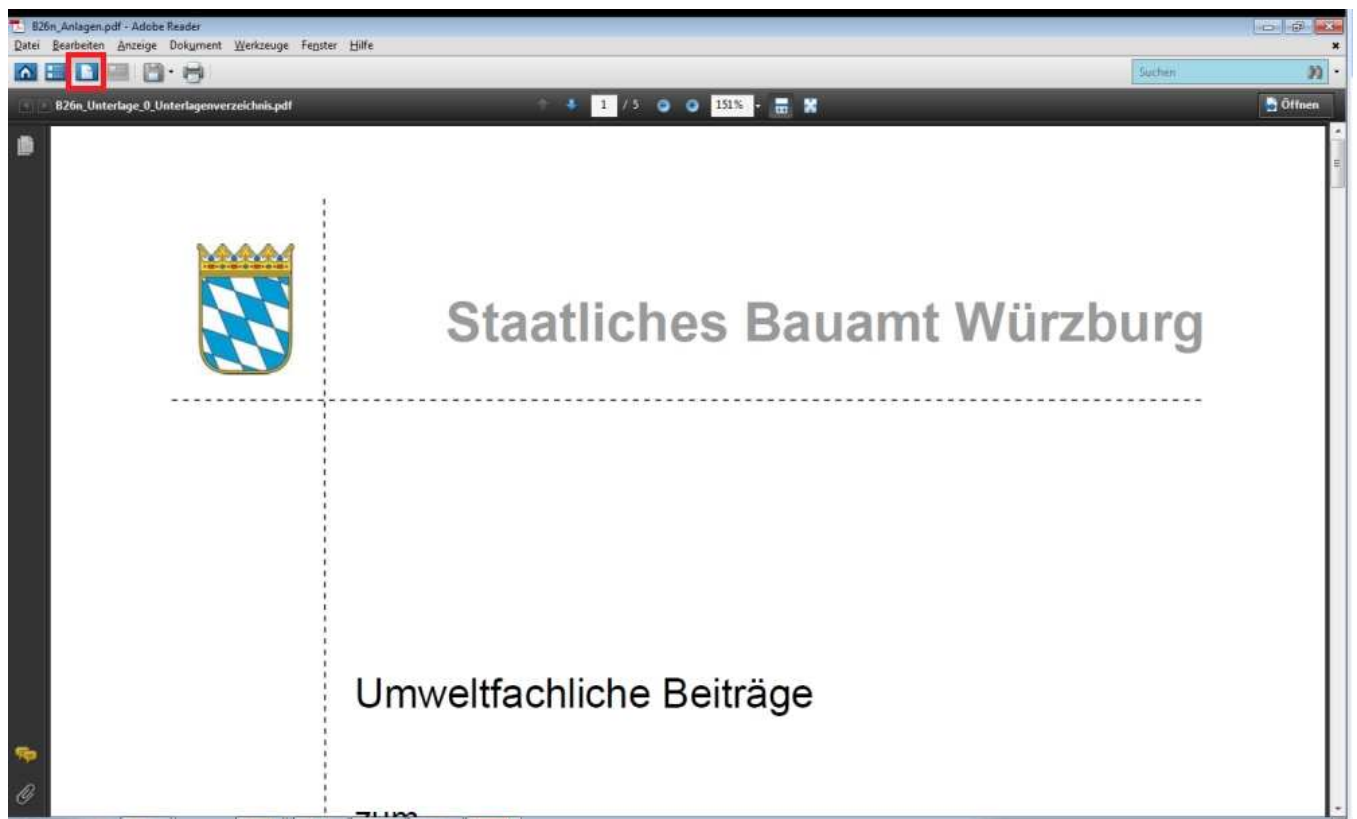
B26n_Anlagen.pdf - Adobe Reader

Datei Bearbeiten Anzeige Dokument Werkzeuge Fenster Hilfe

Suchen

B26n_Unterlage_0_Unterlagenverzeichnis.pdf

1 / 5 151%

Öffnen

Staatliches Bauamt Würzburg

Umweltfachliche Beiträge

zum